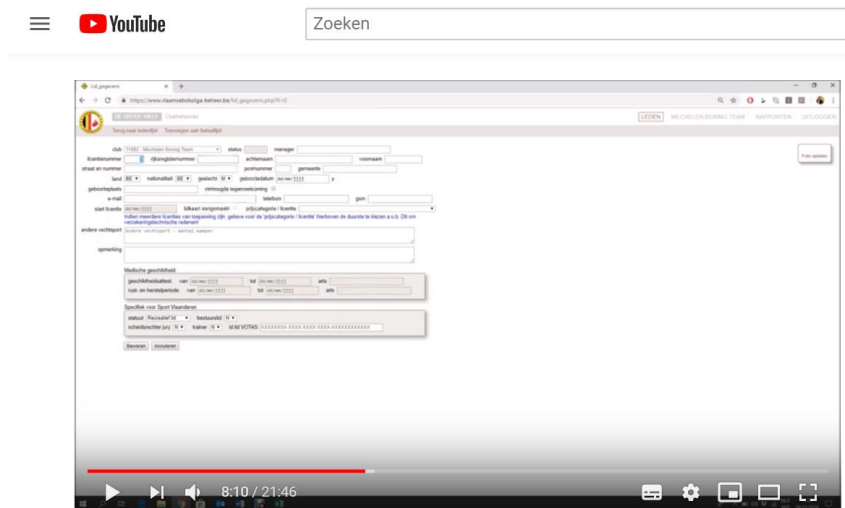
YouTube

Zoeken

Lid_gegevens

https://www.vlaamseboksliga-beheer.be/lid_gegevens.php?lf=0

Terug naar ledenlijst   Toevoegen aan beboplijst

LEDEN   MECHELEN BOXING TEAM   RAPPORTEN   UITLOGGEN

club   status   manager

licentienummer   rijksregisternummer   achternaam   voornaam

straat en nummer   postnummer   gemeente

land BE   nationaliteit BE   geslacht M   geboortedatum   0 j

geboorteplaats   vlietsugda tegenvoerkening

e-mail   telefoon   gsm

start licentie   bilkaart sorgemaakt   prijscategorie / licentie

Indien meerdere licenties van toepassing zijn, gelieve voor de 'prijscategorie / licentie' hierboven de duurste te kiezen a.u.b. Dit om verzekeringstechnische redenen!

andere vechtsport

opmerking

Foto opladen

Medische geschiktheid

geschiktheidsattest van tot arts

rust- en herstelperiode van tot arts

Specifiek voor Sport Vlaanderen

statuut Recreatief lid   bestuurslid N

scheidsrechter jury N   trainer N   id lid VOTAS

Bewaren   Annuleren

8:10 / 21:46